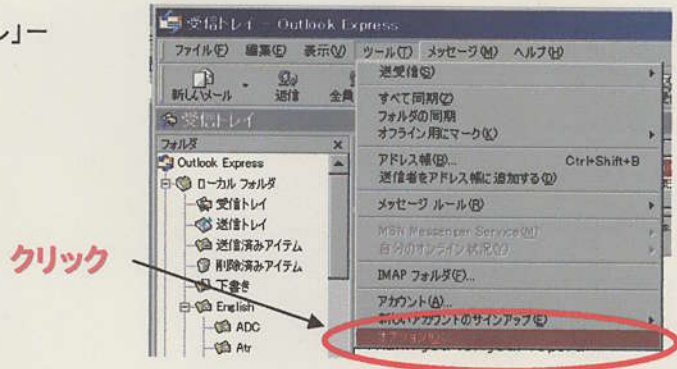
ン」ー

受信トレイ - Outlook Express

ファイル(F) 編集(E) 表示(V) ツール(T) メッセージ(M) ヘルプ(H)

新しいメール 送信 全員

受信トレイ

フォルダ

Outlook Express
ローカル フォルダ
受信トレイ
送信トレイ
送信済みアイテム
削除済みアイテム
下書き
English
ADC
Atr

送受信(S)
すべて同期(Z)
フォルダの同期
オフライン用にマーク(K)
アドレス帳(B)... Ctrl+Shift+B
送信者をアドレス帳に追加する(D)
メッセージ ルール(R)
MSN Messenger Service(M)
自分のオンライン状況(Y)
IMAP フォルダ(F)...
アカウント(A)...
新しいアカウントのサインアップ(E)
オプション(O)...

クリック